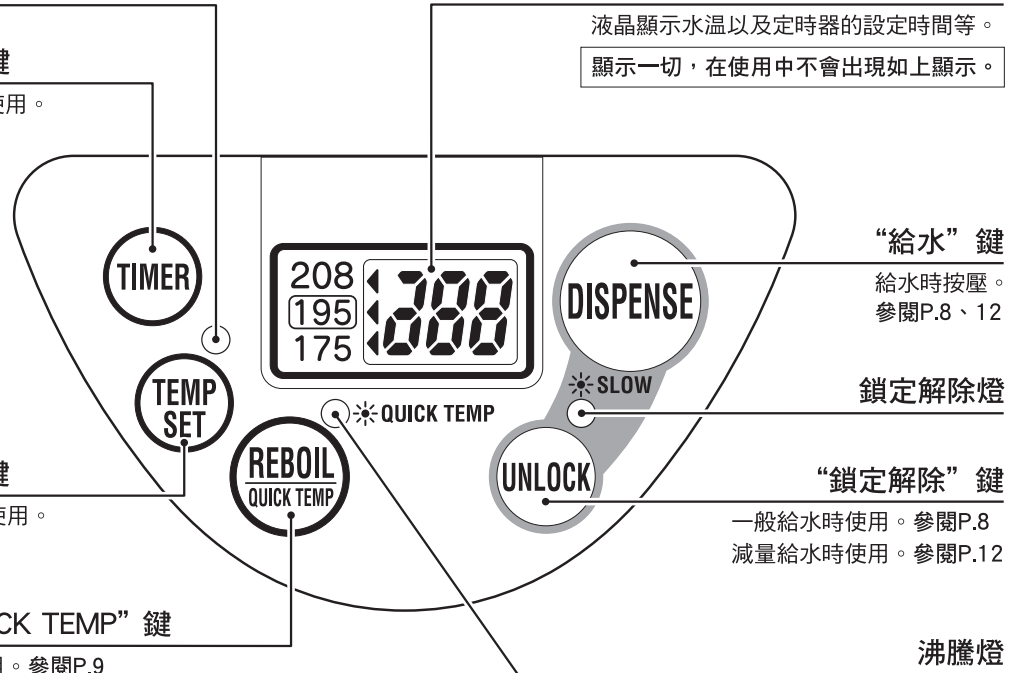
液晶顯示水溫以及定時器的設定時間等。

顯示一切，在使用中不會出現如上顯示。

鍵

使用。

TIMER

208
195
175
888

TEMP SET

鍵

使用。

REBOIL
QUICK TEMP

QUICK TEMP

CK TEMP"鍵

。參閱P.9

"給水" 鍵

給水時按壓。
參閱P.8、12

DISPENSE

SLOW

鎖定解除燈

UNLOCK

"鎖定解除" 鍵

一般給水時使用。參閱P.8
減量給水時使用。參閱P.12

沸騰燈